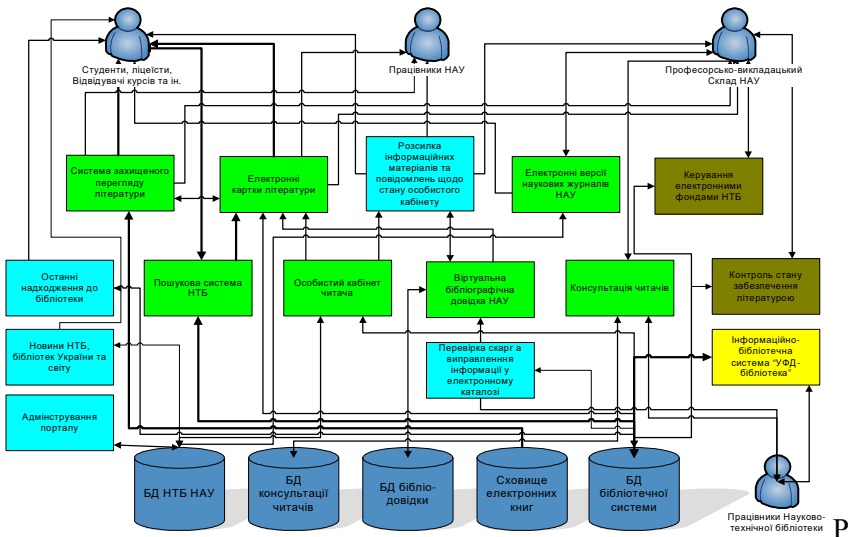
Студенти, ліцеїсти, Відвідувачі курсів та ін.

Працівники НАУ

Професорсько-викладацький Склад НАУ

Система захищеного перегляду літератури

Електронні картки літератури

Розсилка інформаційних матеріалів та повідомлень щодо стану особистого кабінету

Електронні версії наукових журналів НАУ

Керування електронними фондами НТБ

Останні надходження до бібліотеки

Пошукова система НТБ

Особистий кабінет читача

Віртуальна бібліографічна довідка НАУ

Консультація читачів

Контроль стану забезпечення літературою

Новини НТБ, бібліотек України та світу

Перевірка скарг а виправлення інформації у електронному каталозі

Інформаційно-бібліотечна система "УФД-бібліотека"

Адміністрування порталу

БД НТБ НАУ

БД консультації читачів

БД бібліо-довідки

Сховище електронних книг

БД бібліотечної системи

Працівники Науково-технічної бібліотеки

Р